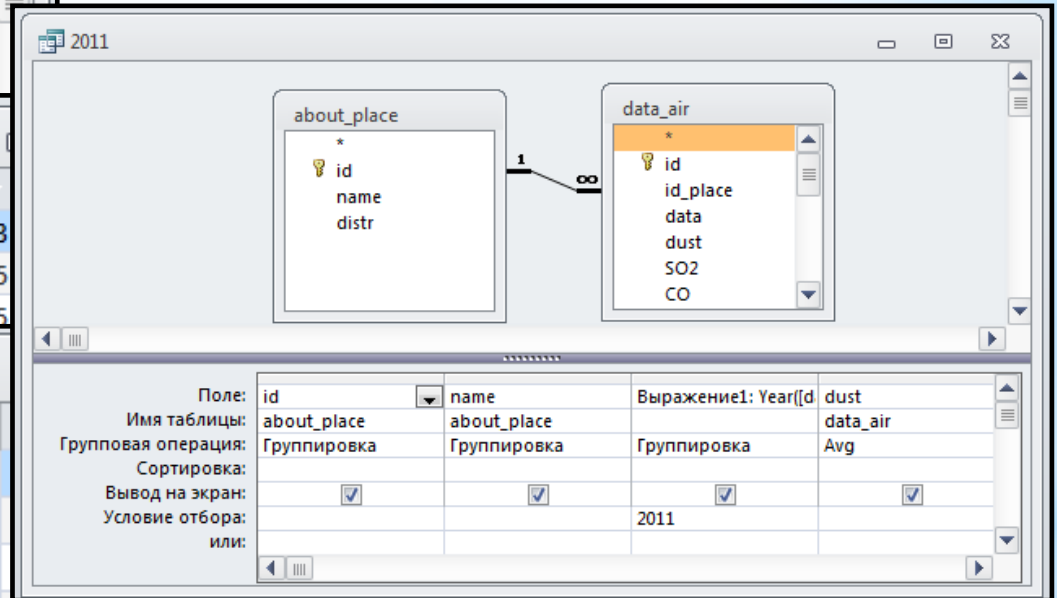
2011

about_place
*
id
name
distr

1 ∞

data_air
*
id
id_place
data
dust
SO2
CO

| Поле: | id | name | Выражение1: Year([d | dust |
|---|---|---|---|---|
| Имя таблицы: | about_place | about_place | | data_air |
| Групповая операция: | Группировка | Группировка | Группировка | Avg |
| Сортировка: | | | | |
| Вывод на экран: | ☑ | ☑ | ☑ | ☑ |
| Условие отбора: | | | 2011 | |
| или: | | | | |